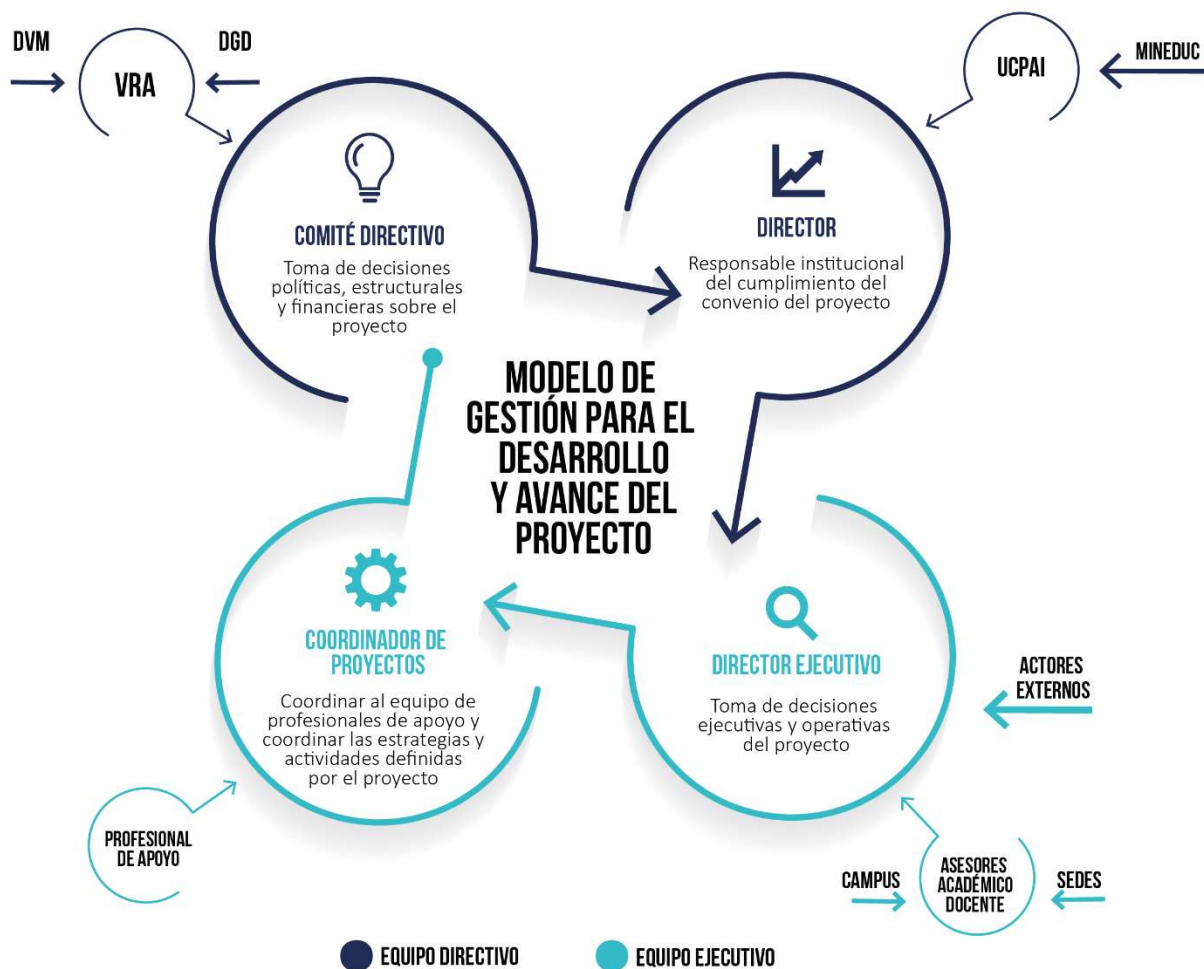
DVM

VRA

DGD

UCPAI

MINEDUC

COMITÉ DIRECTIVO

Toma de decisiones políticas, estructurales y financieras sobre el proyecto

DIRECTOR

Responsable institucional del cumplimiento del convenio del proyecto

MODELO DE GESTIÓN PARA EL DESARROLLO Y AVANCE DEL PROYECTO

COORDINADOR DE PROYECTOS

Coordinar al equipo de profesionales de apoyo y coordinar las estrategias y actividades definidas por el proyecto

DIRECTOR EJECUTIVO

Toma de decisiones ejecutivas y operativas del proyecto

ACTORES EXTERNOS

PROFESIONAL DE APOYO

CAMPUS

ASESORES ACADÉMICO DOCENTE

SEDES

EQUIPO DIRECTIVO

EQUIPO EJECUTIVO